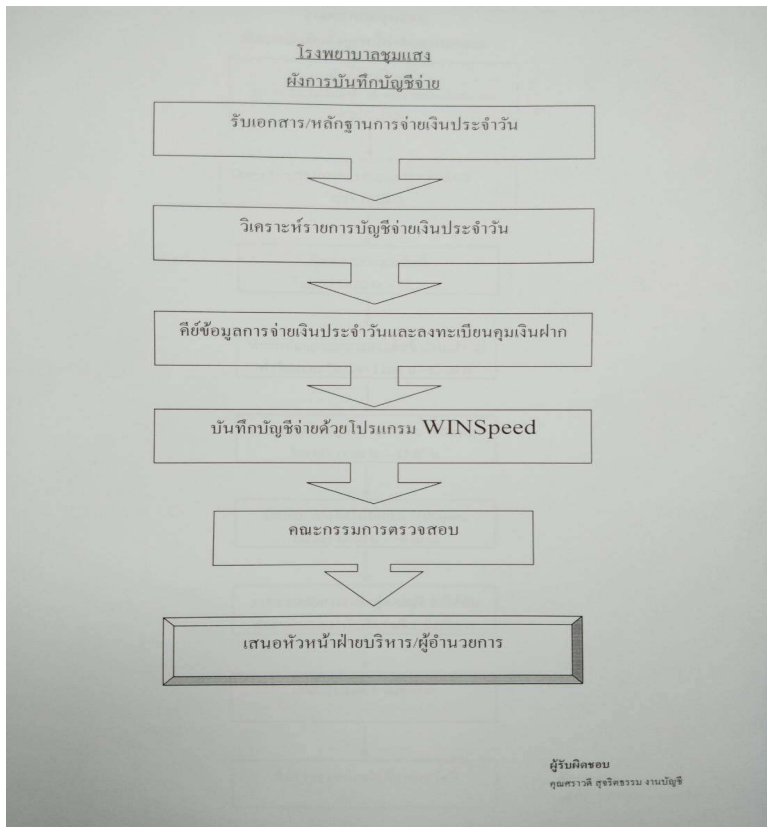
โรงพยาบาลชุมแสง
ผังการบันทึกบัญชีจ่าย

รับเอกสาร/หลักฐานการจ่ายเงินประจำวัน

วิเคราะห์รายการบัญชีจ่ายเงินประจำวัน

คีย์ข้อมูลการจ่ายเงินประจำวันและลงทะเบียนคุมเงินฝาก

บันทึกบัญชีจ่ายด้วยโปรแกรม WINSpeed

คณะกรรมการตรวจสอบ

เสนอหัวหน้าฝ่ายบริหาร/ผู้อำนวยการ

ผู้รับผิดชอบ
คุณศราวดี สุจริตธรรม งานบัญชี